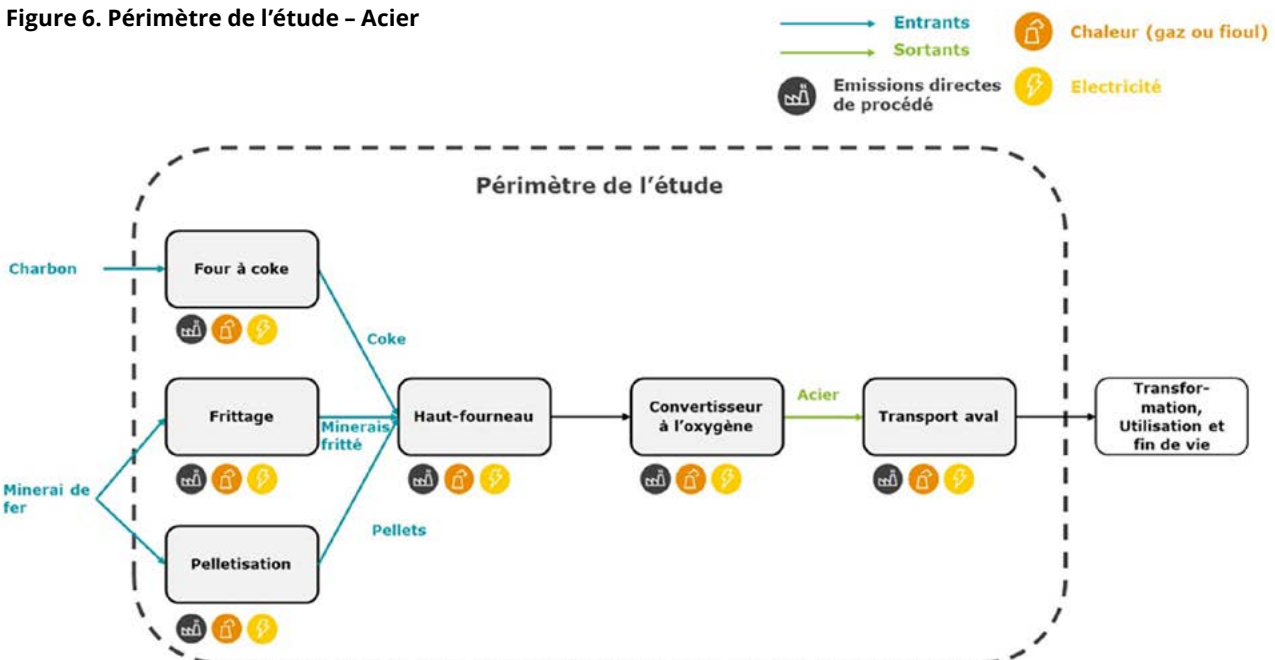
Figure 6. Périmètre de l'étude – Acier

Entrants
Sortants
Chaleur (gaz ou fioul)
Emissions directes de procédé
Electricité

Périmètre de l'étude

Charbon
Four à coke
Coke
Frittage
Minerais fritté
Minerai de fer
Pelletisation
Pellets
Haut-fourneau
Convertisseur à l'oxygène
Acier
Transport aval
Transformation, Utilisation et fin de vie